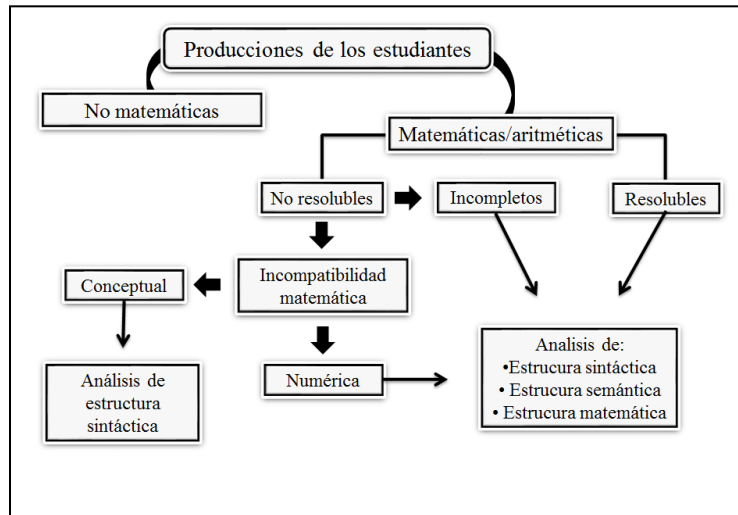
Producciones de los estudiantes

No matemáticas

Matemáticas/aritméticas

No resolubles

Incompletos

Resolubles

Conceptual

Incompatibilidad matemática

Análisis de estructura sintáctica

Numérica

Analisis de:
•Estrucura sintáctica
• Estrucura semántica
• Estrucura matemática